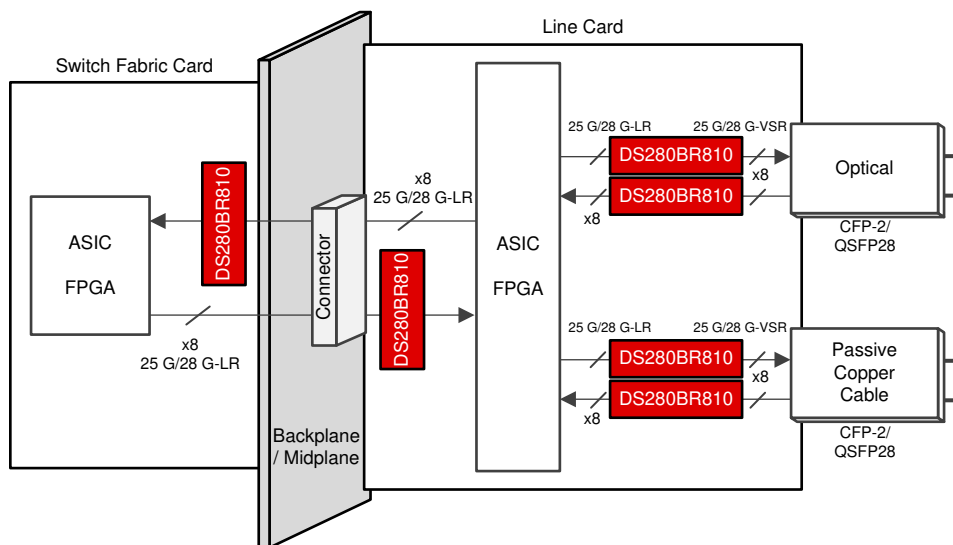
Line Card

Switch Fabric Card

ASIC

FPGA

DS280BR810

x8

25 G/28 G-LR

Connector

x8

25 G/28 G-LR

DS280BR810

ASIC

FPGA

25 G/28 G-LR

25 G/28 G-VSR

DS280BR810

x8

DS280BR810

x8

Optical

CFP-2/
QSFP28

25 G/28 G-LR

25 G/28 G-VSR

DS280BR810

x8

DS280BR810

x8

Passive
Copper
Cable

CFP-2/
QSFP28

Backplane
/ Midplane